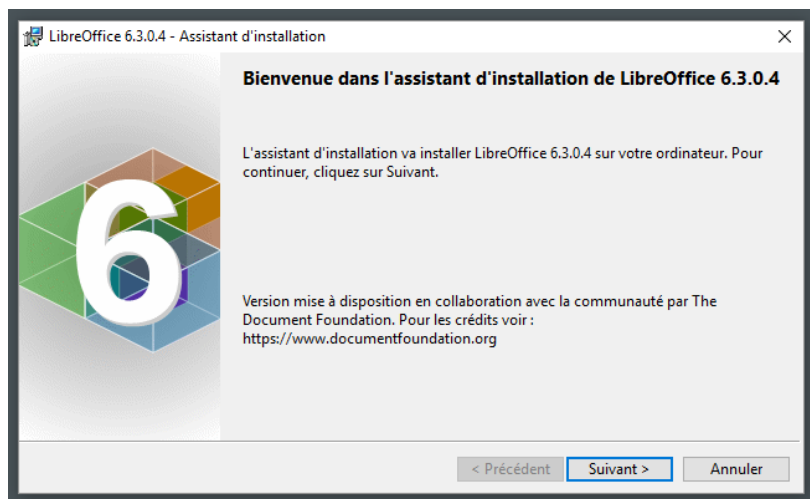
LibreOffice 6.3.0.4 - Assistant d'installation

×

6

Bienvenue dans l'assistant d'installation de LibreOffice 6.3.0.4

L'assistant d'installation va installer LibreOffice 6.3.0.4 sur votre ordinateur. Pour continuer, cliquez sur Suivant.

Version mise à disposition en collaboration avec la communauté par The Document Foundation. Pour les crédits voir : https://www.documentfoundation.org

< Précédent

Suivant >

Annuler